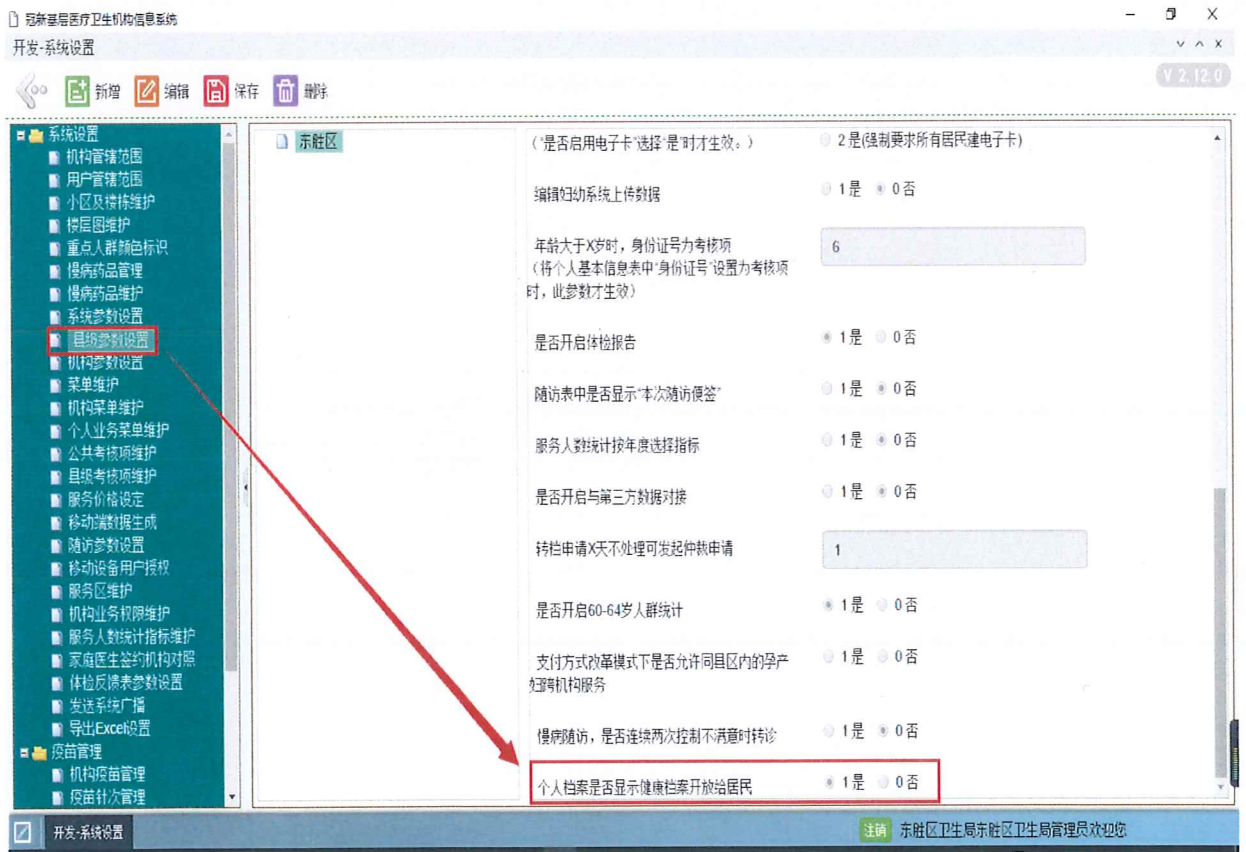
冠新基层医疗卫生机构信息系统
开发-系统设置
新增 编辑 保存 删除
V 2.12.0

系统设置
机构管辖范围
用户管辖范围
小区及楼栋维护
楼层图维护
重点人群颜色标识
慢病药品管理
慢病药品维护
系统参数设置
县级参数设置
机构参数设置
菜单维护
机构菜单维护
个人业务菜单维护
公共考核项维护
县级考核项维护
服务价格设定
移动端数据生成
随访参数设置
移动设备用户授权
服务区维护
机构业务权限维护
服务人数统计指标维护
家庭医生签约机构对照
体检反馈表参数设置
发送系统广播
导出Excel设置
疫苗管理
机构疫苗管理
疫苗针次管理

东胜区

（"是否启用电子卡"选择"是"时才生效：） 2是(强制要求所有居民建电子卡)
编辑妇幼系统上传数据 1是 0否
年龄大于X岁时，身份证号为考核项（将个人基本信息表中"身份证号"设置为考核项时，此参数才生效） 6
是否开启体检报告 1是 0否
随访表中是否显示"本次随访便签" 1是 0否
服务人数统计按年度选择指标 1是 0否
是否开启与第三方数据对接 1是 0否
转档申请X天不处理可发起仲裁申请 1
是否开启60-64岁人群统计 1是 0否
支付方式改革模式下是否允许同县区内的孕产妇跨机构服务 1是 0否
慢病随访，是否连续两次控制不满意时转诊 1是 0否
个人档案是否显示健康档案开放给居民 1是 0否

开发-系统设置
注销 东胜区卫生局东胜区卫生局管理员欢迎您